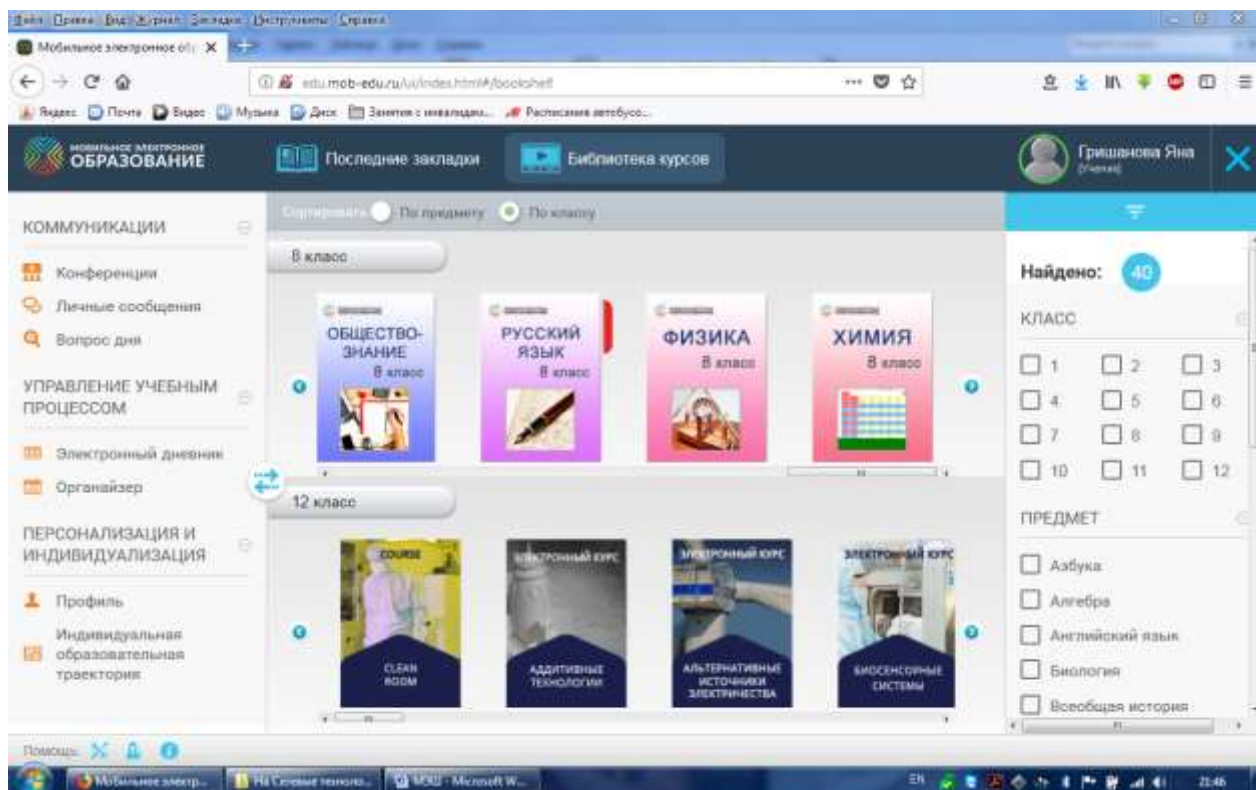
Файл Правка Вид Журнал Закладки Инструменты Справка

Мобильное электронное об... ×

edu.mob-edu.ru/ui/index.html#/bookshelf

Яндекс Почта Видео Музыка Диск Занятия с инвалидами... Расписание автобуса...

МОБИЛЬНОЕ ЭЛЕКТРОННОЕ ОБРАЗОВАНИЕ

Последние закладки

Библиотека курсов

Гришанова Яна
[Ученик]

КОММУНИКАЦИИ

Конференции

Личные сообщения

Вопрос дня

УПРАВЛЕНИЕ УЧЕБНЫМ ПРОЦЕССОМ

Электронный дневник

Органайзер

ПЕРСОНАЛИЗАЦИЯ И ИНДИВИДУАЛИЗАЦИЯ

Профиль

Индивидуальная образовательная траектория

Сортировать По предмету По классу

8 класс

ОБЩЕСТВОЗНАНИЕ 8 класс

РУССКИЙ ЯЗЫК 8 класс

ФИЗИКА 8 класс

ХИМИЯ 8 класс

12 класс

COURSE CLEAN ROOM

ЭЛЕКТРОННЫЙ КУРС АДДИТИВНЫЕ ТЕХНОЛОГИИ

ЭЛЕКТРОННЫЙ КУРС АЛЬТЕРНАТИВНЫЕ ИСТОЧНИКИ ЭЛЕКТРИЧЕСТВА

ЭЛЕКТРОННЫЙ КУРС БИОСЕНСОРНЫЕ СИСТЕМЫ

Найдено: 40

КЛАСС

1 2 3 4 5 6 7 8 9 10 11 12

ПРЕДМЕТ

Азбука

Алгебра

Английский язык

Биология

Всеобщая история

Помощь

Мобильное электр... На Сетевые техноло... МОШ - Microsoft W...

EN 21:46